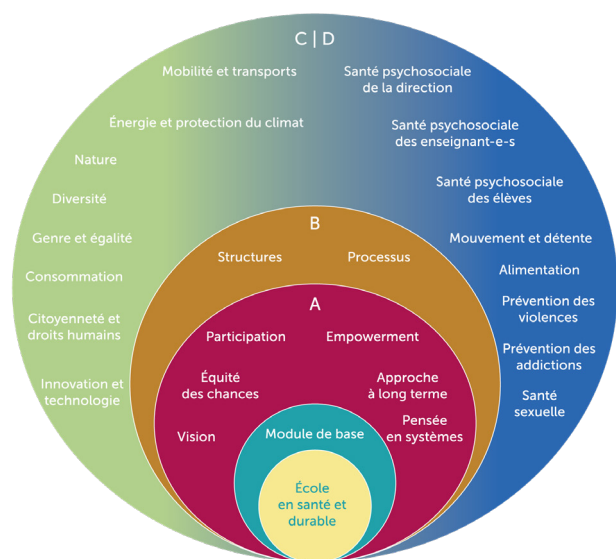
C | D

Mobilité et transports

Santé psychosociale de la direction

Énergie et protection du climat

Santé psychosociale des enseignant-e-s

Nature

Santé psychosociale des élèves

Diversité

Mouvement et détente

Genre et égalité

Alimentation

Consommation

Prévention des violences

Citoyenneté et droits humains

Prévention des addictions

Innovation et technologie

Santé sexuelle

B

Structures

Processus

A

Participation

Empowerment

Équité des chances

Approche à long terme

Vision

Pensée en systèmes

Module de base

École en santé et durable